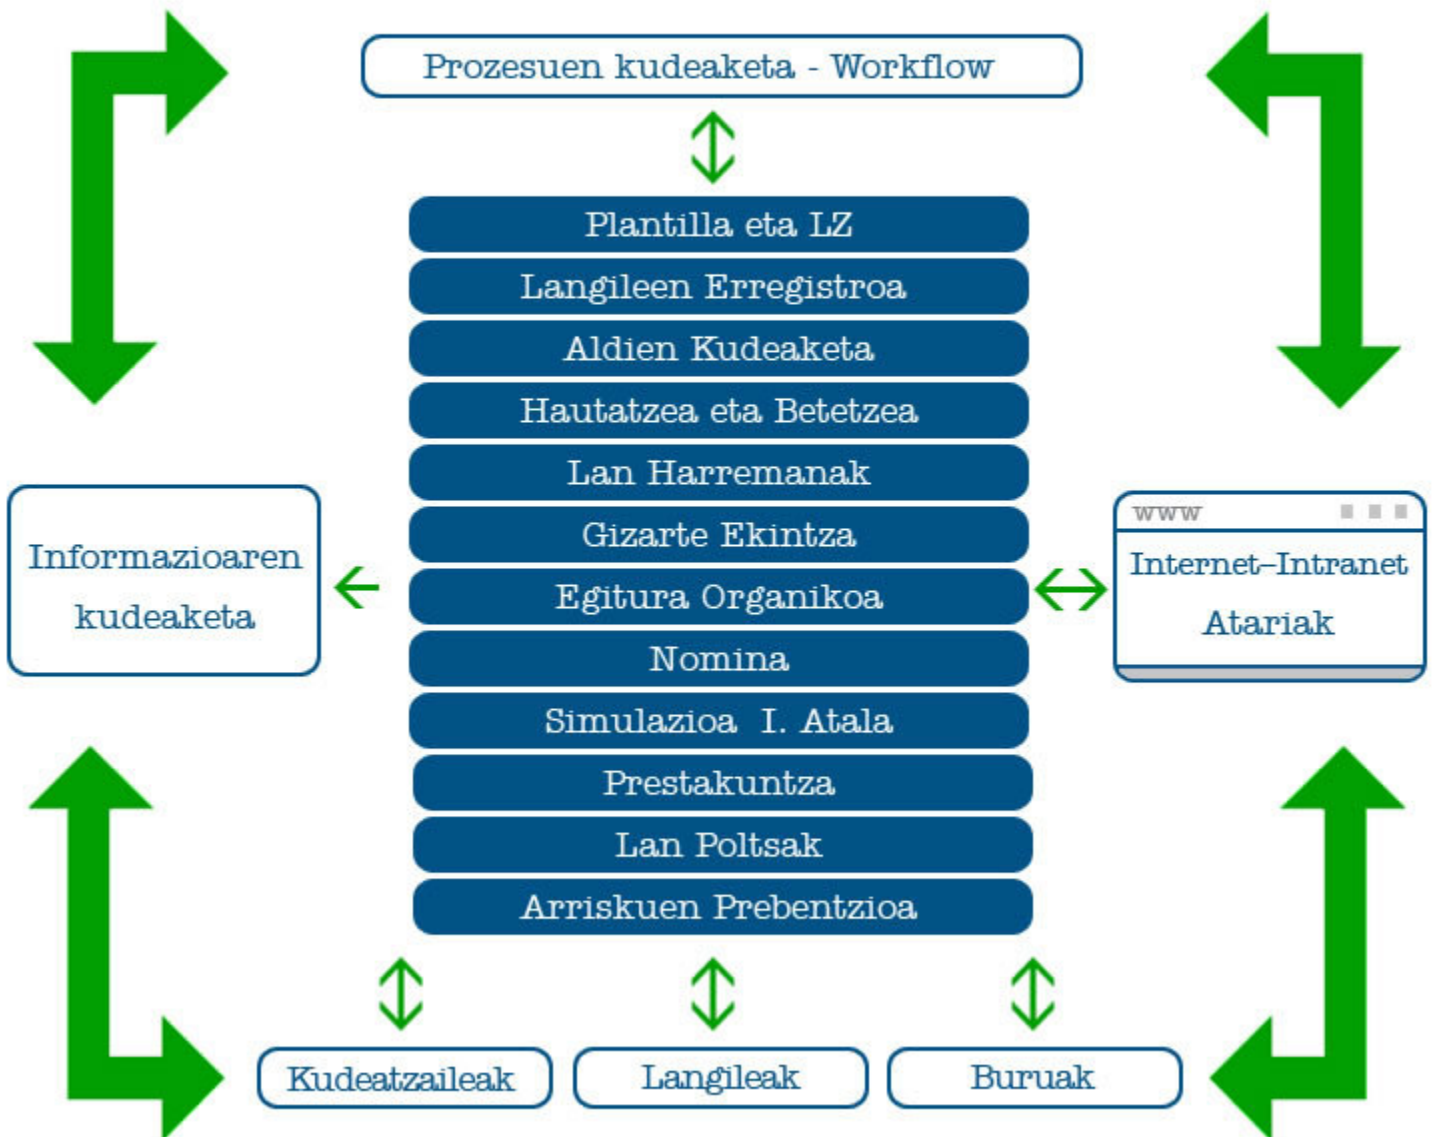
Prozesuen kudeaketa - Workflow

Plantilla eta LZ

Langileen Erregistroa

Aldien Kudeaketa

Hautatzea eta Betetzea

Lan Harremanak

Gizarte Ekintza

Egitura Organikoa

Nomina

Simulazioa I. Atala

Prestakuntza

Lan Poltsak

Arriskuen Prebentzioa

Informazioaren kudeaketa

www

Internet-Intranet Atariak

Kudeatzaileak

Langileak

Buruak